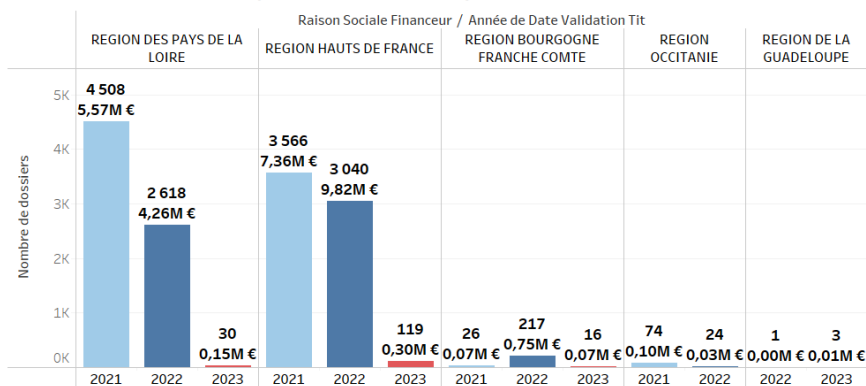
Raison Sociale Financeur / Année de Date Validation Tit

| | REGION DES PAYS DE LA LOIRE | | | REGION HAUTS DE FRANCE | | | REGION BOURGOGNE FRANCHE COMTE | | | REGION OCCITANIE | | REGION DE LA GUADELOUPE | |
|---|---|---|---|---|---|---|---|---|---|---|---|---|---|
| | 2021 | 2022 | 2023 | 2021 | 2022 | 2023 | 2021 | 2022 | 2023 | 2021 | 2022 | 2022 | 2023 |
| Nombre de dossiers | 4 508 | 2 618 | 30 | 3 566 | 3 040 | 119 | 26 | 217 | 16 | 74 | 24 | 1 | 3 |
| | 5,57M € | 4,26M € | 0,15M € | 7,36M € | 9,82M € | 0,30M € | 0,07M € | 0,75M € | 0,07M € | 0,10M € | 0,03M € | 0,00M € | 0,01M € |

5K
4K
3K
2K
1K
0K
Nombre de dossiers